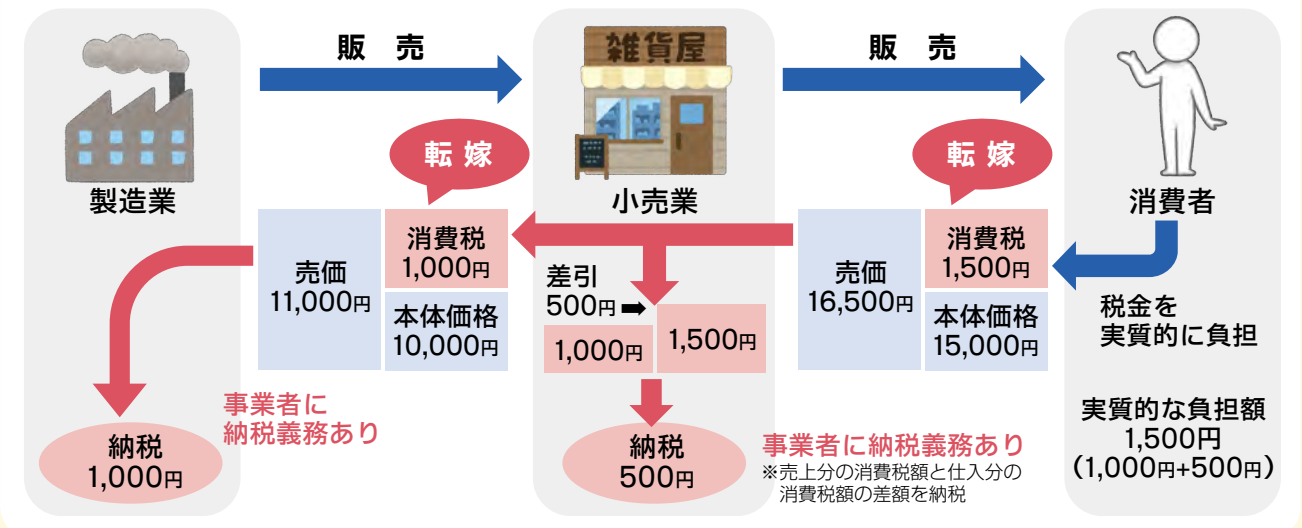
販　売

販　売

雑貨屋

製造業

転嫁

小売業

転嫁

消費者

売価
11,000円

消費税
1,000円

本体価格
10,000円

差引
500円

1,000円

1,500円

売価
16,500円

消費税
1,500円

本体価格
15,000円

税金を
実質的に負担

事業者に
納税義務あり

納税
1,000円

納税
500円

事業者に納税義務あり
※売上分の消費税額と仕入分の消費税額の差額を納税

実質的な負担額
1,500円
（1,000円+500円）